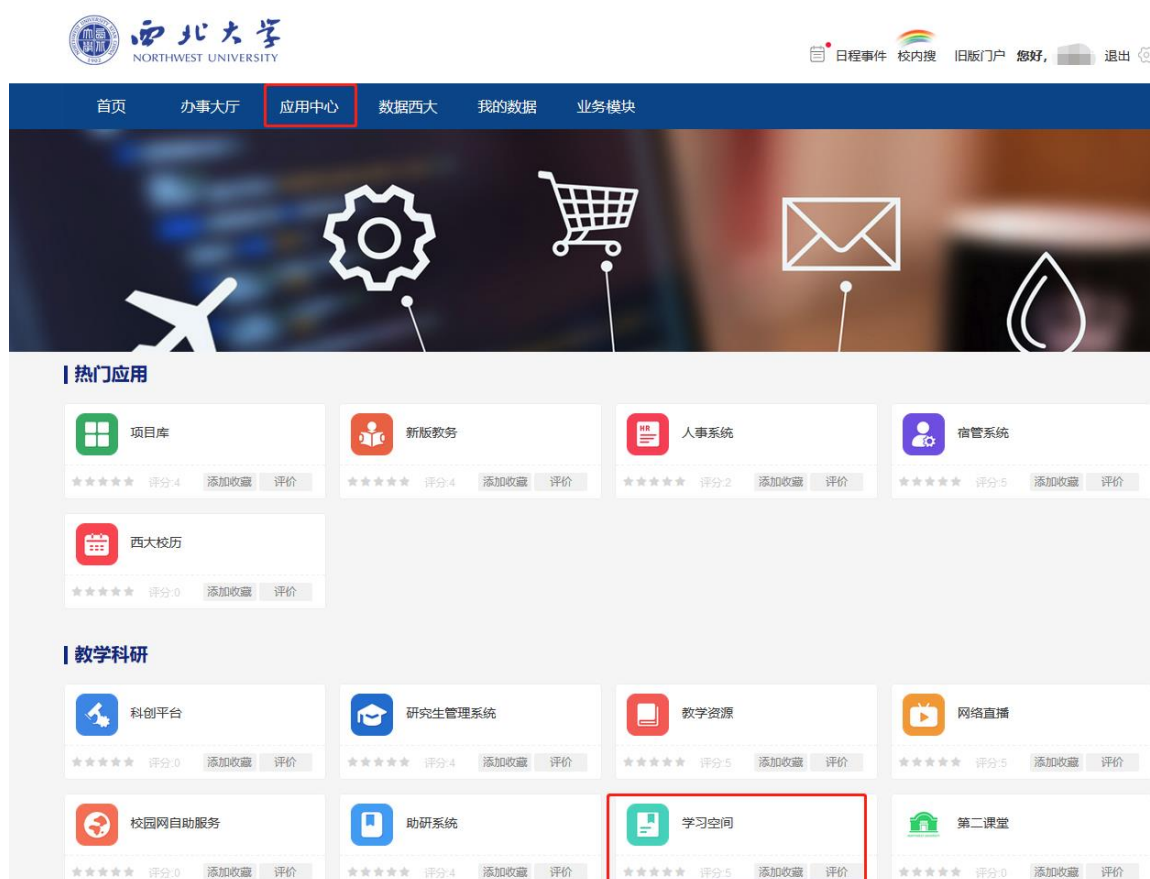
西北大学
NORTHWEST UNIVERSITY

日程事件 校内搜 旧版门户 您好, 退出

首页 办事大厅 应用中心 数据西大 我的数据 业务模块

热门应用

项目库
评分:4 添加收藏 评价

新版教务
评分:4 添加收藏 评价

人事系统
评分:2 添加收藏 评价

宿管系统
评分:5 添加收藏 评价

西大校历
评分:0 添加收藏 评价

教学科研

科创平台
评分:0 添加收藏 评价

研究生管理系统
评分:4 添加收藏 评价

教学资源
评分:5 添加收藏 评价

网络直播
评分:5 添加收藏 评价

校园网自助服务
评分:0 添加收藏 评价

助研系统
评分:4 添加收藏 评价

学习空间
评分:5 添加收藏 评价

第二课堂
评分:0 添加收藏 评价